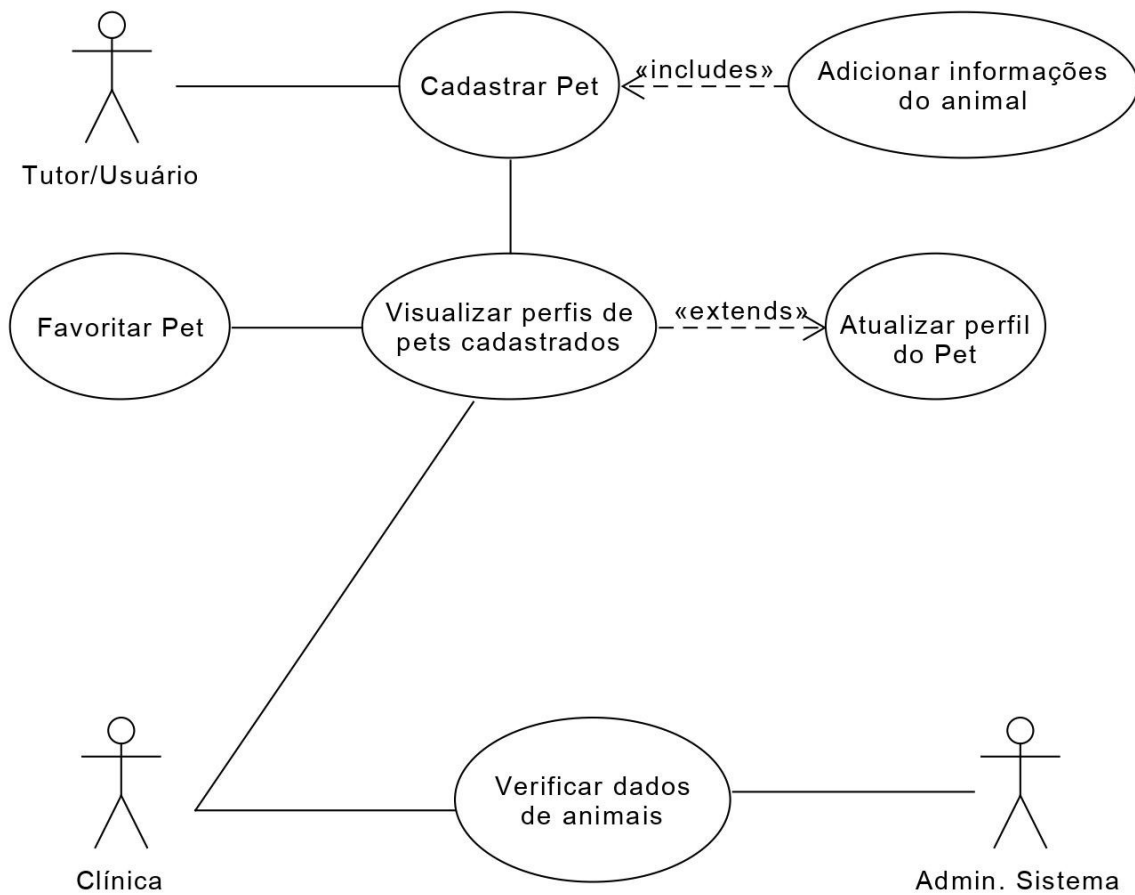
Tutor/Usuário

Cadastrar Pet

«includes»

Adicionar informações do animal

Favoritar Pet

Visualizar perfis de pets cadastrados

«extends»

Atualizar perfil do Pet

Verificar dados de animais

Clínica

Admin. Sistema